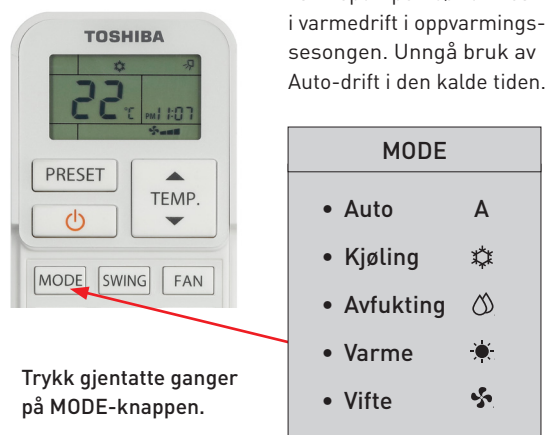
TOSHIBA

22 °C PM 11:07

PRESET

TEMP.

MODE SWING FAN

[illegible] i varmedrift i oppvarmingssesongen. Unngå bruk av Auto-drift i den kalde tiden.

| MODE | |
|---|---|
| • Auto | A |
| • Kjøling | |
| • Avfukting | |
| • Varme | |
| • Vifte | |

Trykk gjentatte ganger på MODE-knappen.